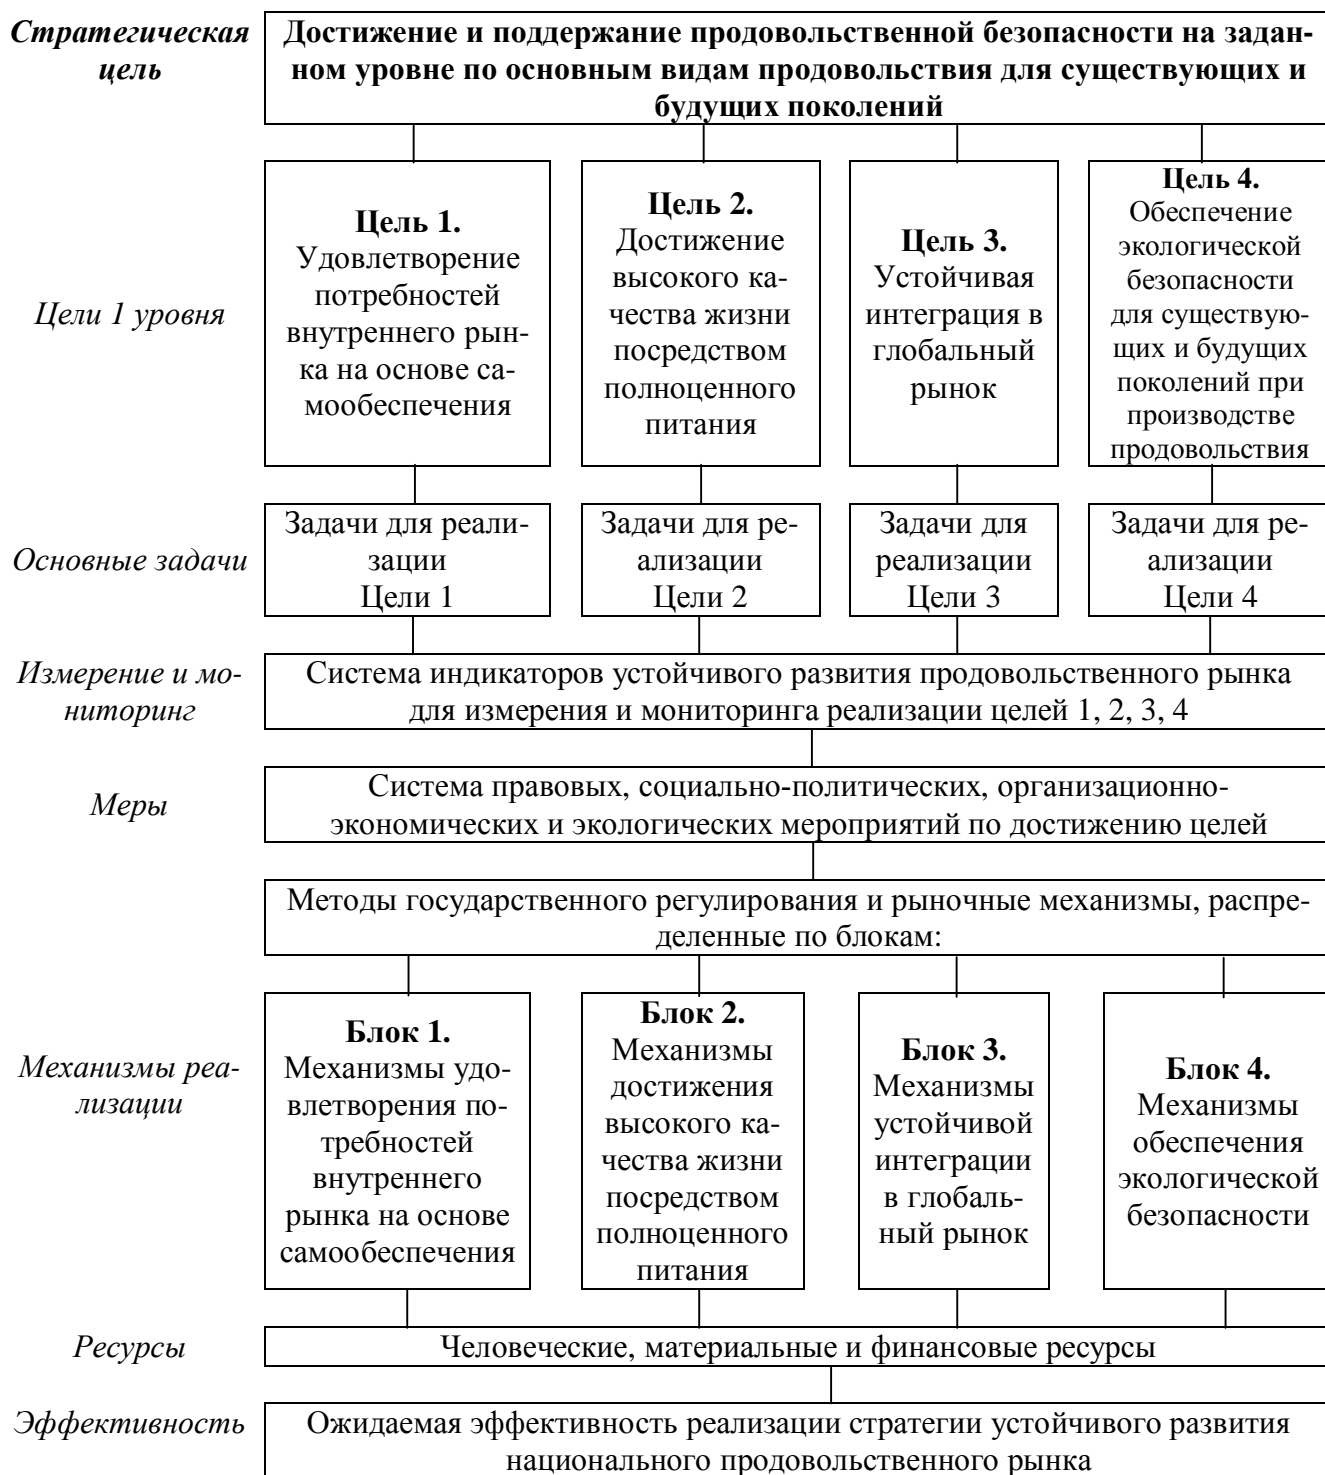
Стратегическая цель

Достижение и поддержание продовольственной безопасности на заданном уровне по основным видам продовольствия для существующих и будущих поколений

Цели 1 уровня

Цель 1. Удовлетворение потребностей внутреннего рынка на основе самообеспечения

Цель 2. Достижение высокого качества жизни посредством полноценного питания

Цель 3. Устойчивая интеграция в глобальный рынок

Цель 4. Обеспечение экологической безопасности для существующих и будущих поколений при производстве продовольствия

Основные задачи

Задачи для реализации Цели 1

Задачи для реализации Цели 2

Задачи для реализации Цели 3

Задачи для реализации Цели 4

Измерение и мониторинг

Система индикаторов устойчивого развития продовольственного рынка для измерения и мониторинга реализации целей 1, 2, 3, 4

Меры

Система правовых, социально-политических, организационно-экономических и экологических мероприятий по достижению целей

Методы государственного регулирования и рыночные механизмы, распределенные по блокам:

Механизмы реализации

Блок 1. Механизмы удовлетворения потребностей внутреннего рынка на основе самообеспечения

Блок 2. Механизмы достижения высокого качества жизни посредством полноценного питания

Блок 3. Механизмы устойчивой интеграции в глобальный рынок

Блок 4. Механизмы обеспечения экологической безопасности

Ресурсы

Человеческие, материальные и финансовые ресурсы

Эффективность

Ожидаемая эффективность реализации стратегии устойчивого развития национального продовольственного рынка